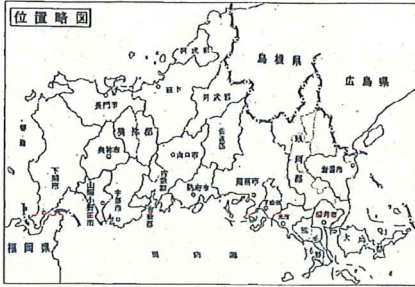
位置略図

阿武郡

島根県

広島県

萩市

長門市

美祢郡

美祢市

大津郡

山口市

佐波郡

玖珂郡

岩国市

吉敷郡

防府市

豊浦郡

下関市

山陽町

小野田市

宇部市

厚狭郡

徳山市

光市

柳井市

大島

福岡県

周防灘

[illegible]